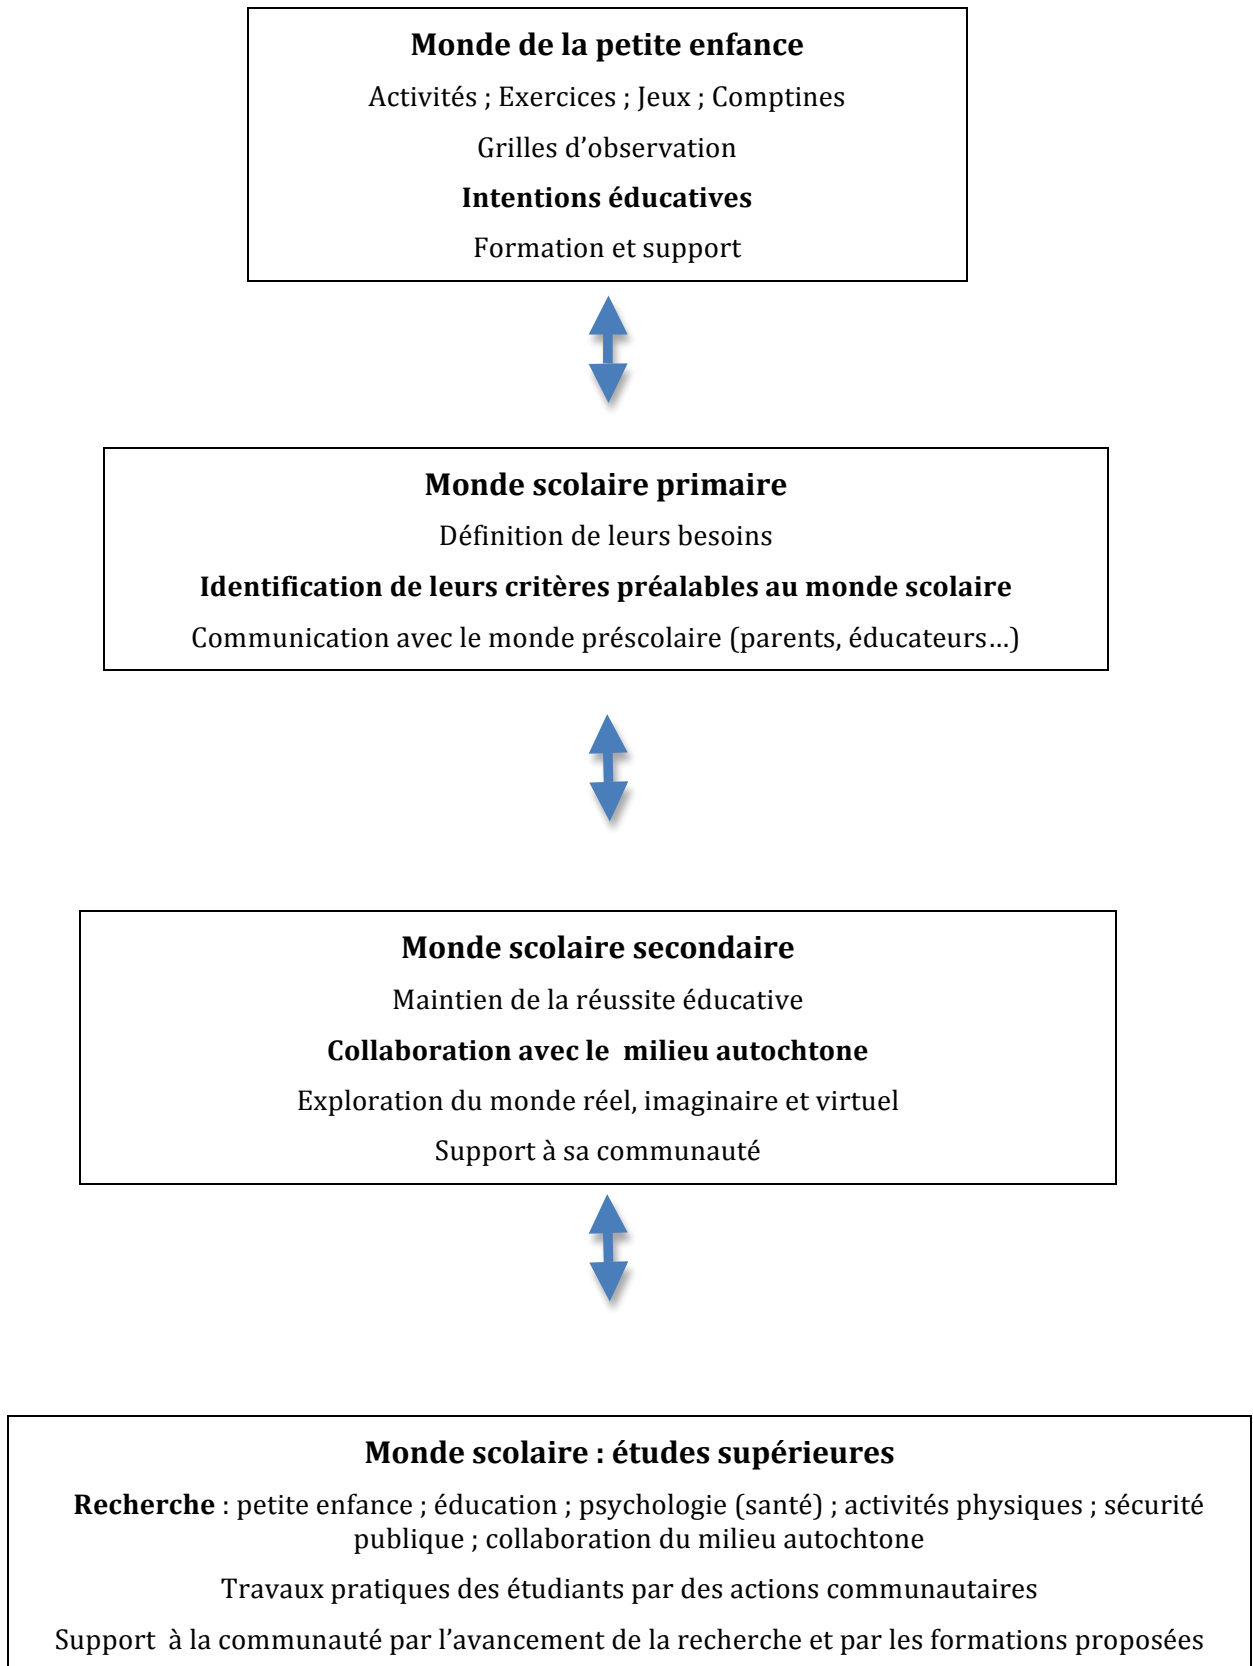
Monde de la petite enfance

Activités ; Exercices ; Jeux ; Comptines

Grilles d'observation

Intentions éducatives

Formation et support

Monde scolaire primaire

Définition de leurs besoins

Identification de leurs critères préalables au monde scolaire

Communication avec le monde préscolaire (parents, éducateurs…)

Monde scolaire secondaire

Maintien de la réussite éducative

Collaboration avec le milieu autochtone

Exploration du monde réel, imaginaire et virtuel

Support à sa communauté

Monde scolaire : études supérieures

Recherche : petite enfance ; éducation ; psychologie (santé) ; activités physiques ; sécurité publique ; collaboration du milieu autochtone

Travaux pratiques des étudiants par des actions communautaires

Support à la communauté par l'avancement de la recherche et par les formations proposées